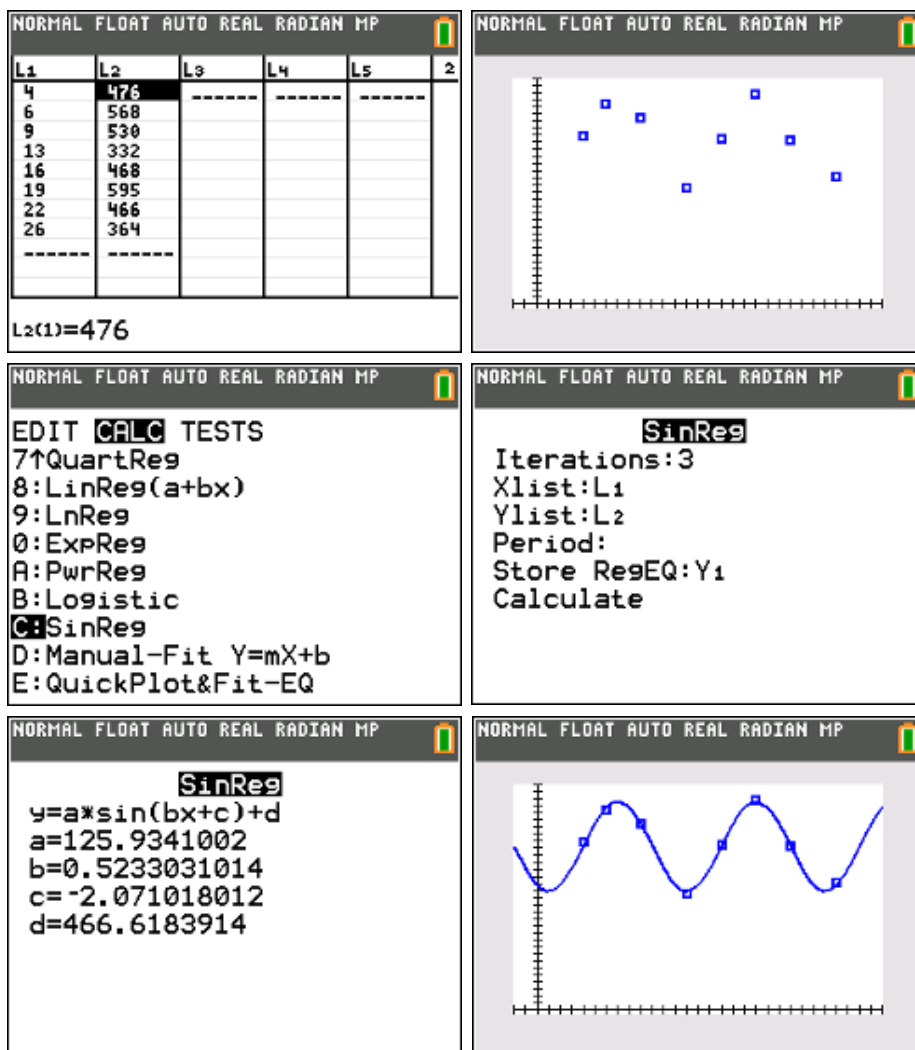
NORMAL FLOAT AUTO REAL RADIAN MP

| L1 | L2 | L3 | L4 | L5 | 2 |
|---|---|---|---|---|---|
| 4 | 476 | ------ | ------ | ------ | |
| 6 | 568 | | | | |
| 9 | 530 | | | | |
| 13 | 332 | | | | |
| 16 | 468 | | | | |
| 19 | 595 | | | | |
| 22 | 466 | | | | |
| 26 | 364 | | | | |
| ------ | ------ | | | | |

L2(1)=476

NORMAL FLOAT AUTO REAL RADIAN MP

NORMAL FLOAT AUTO REAL RADIAN MP

EDIT CALC TESTS
7↑QuartReg
8:LinReg(a+bx)
9:LnReg
0:ExpReg
A:PwrReg
B:Logistic
C:SinReg
D:Manual-Fit Y=mX+b
E:QuickPlot&Fit-EQ

NORMAL FLOAT AUTO REAL RADIAN MP

SinReg
Iterations:3
Xlist:L1
Ylist:L2
Period:
Store RegEQ:Y1
Calculate

NORMAL FLOAT AUTO REAL RADIAN MP

SinReg
y=a*sin(bx+c)+d
a=125.9341002
b=0.5233031014
c=-2.071018012
d=466.6183914

NORMAL FLOAT AUTO REAL RADIAN MP